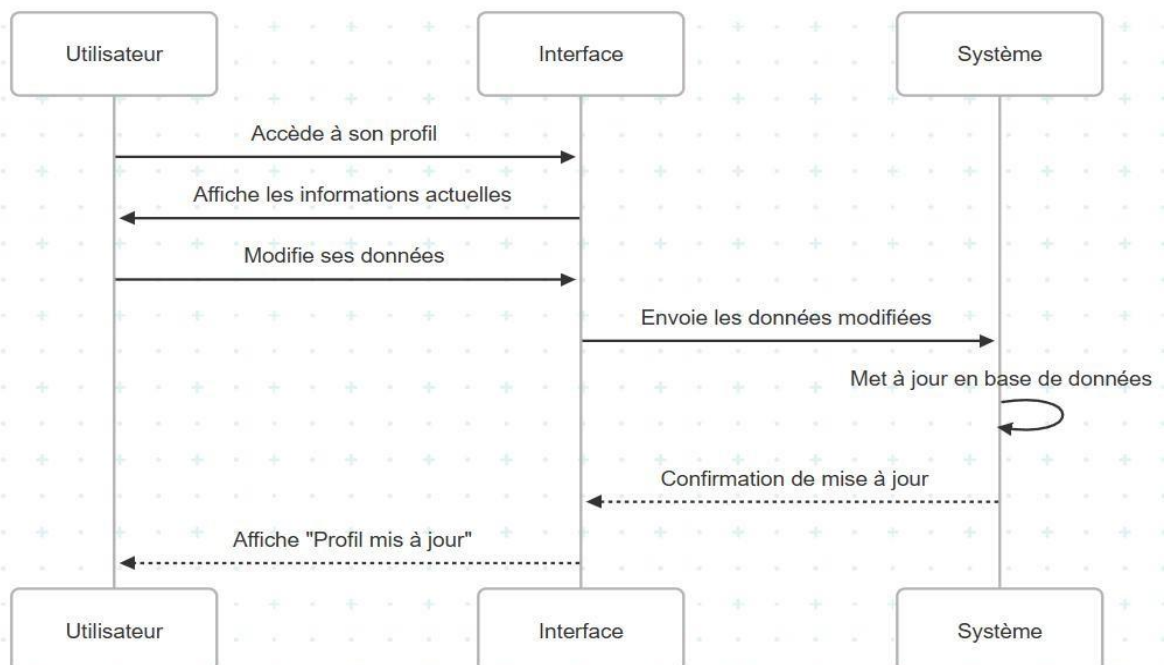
Utilisateur

Interface

Système

Accède à son profil

Affiche les informations actuelles

Modifie ses données

Envoie les données modifiées

Met à jour en base de données

Confirmation de mise à jour

Affiche "Profil mis à jour"

Utilisateur

Interface

Système